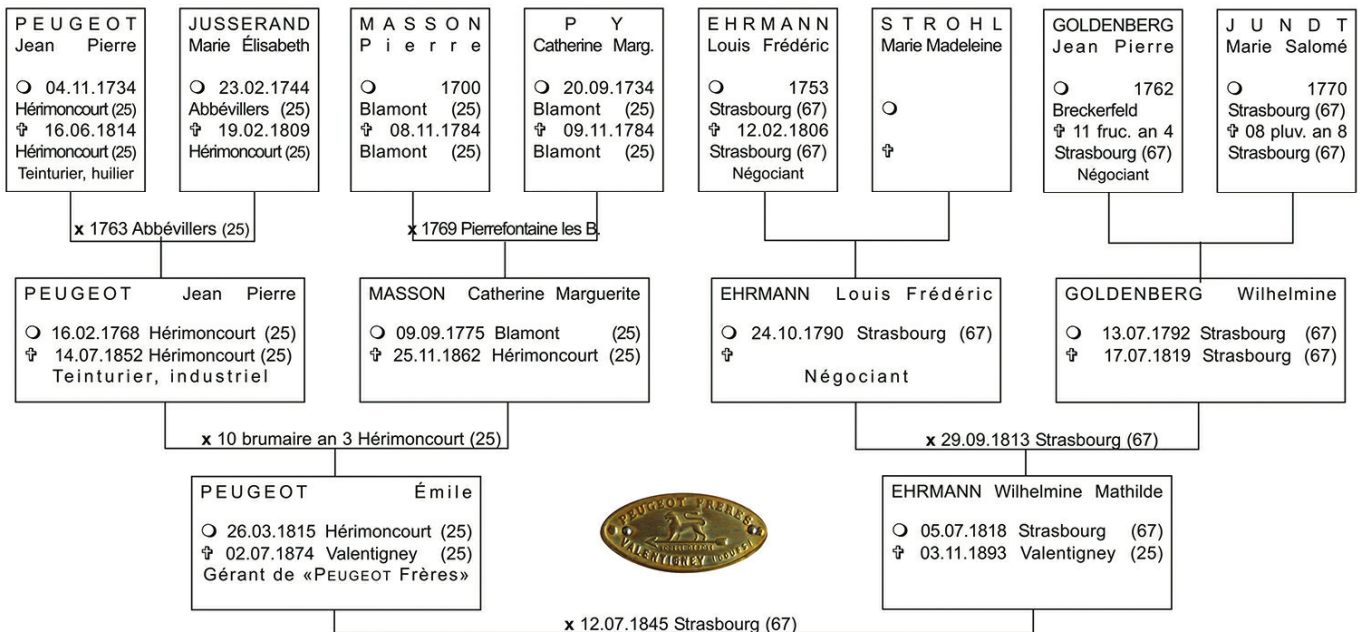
PEUGEOT
Jean Pierre
❍ 04.11.1734
Hérimoncourt (25)
✞ 16.06.1814
Hérimoncourt (25)
Teinturier, huilier

JUSSERAND
Marie Élisabeth
❍ 23.02.1744
Abbévillers (25)
✞ 19.02.1809
Hérimoncourt (25)

MASSON
Pierre
❍ 1700
Blamont (25)
✞ 08.11.1784
Blamont (25)

PY
Catherine Marg.
❍ 20.09.1734
Blamont (25)
✞ 09.11.1784
Blamont (25)

EHRMANN
Louis Frédéric
❍ 1753
Strasbourg (67)
✞ 12.02.1806
Strasbourg (67)
Négociant

STROHL
Marie Madeleine
❍
✞

GOLDENBERG
Jean Pierre
❍ 1762
Breckerfeld
✞ 11 fruc. an 4
Strasbourg (67)
Négociant

JUNDT
Marie Salomé
❍ 1770
Strasbourg (67)
✞ 08 pluv. an 8
Strasbourg (67)

x 1763 Abbévillers (25)

x 1769 Pierrefontaine les B.

PEUGEOT Jean Pierre
❍ 16.02.1768 Hérimoncourt (25)
✞ 14.07.1852 Hérimoncourt (25)
Teinturier, industriel

MASSON Catherine Marguerite
❍ 09.09.1775 Blamont (25)
✞ 25.11.1862 Hérimoncourt (25)

EHRMANN Louis Frédéric
❍ 24.10.1790 Strasbourg (67)
✞
Négociant

GOLDENBERG Wilhelmine
❍ 13.07.1792 Strasbourg (67)
✞ 17.07.1819 Strasbourg (67)

x 10 brumaire an 3 Hérimoncourt (25)

x 29.09.1813 Strasbourg (67)

PEUGEOT Émile
❍ 26.03.1815 Hérimoncourt (25)
✞ 02.07.1874 Valentigney (25)
Gérant de «PEUGEOT Frères»

PEUGEOT FRÈRES
VALENTIGNEY (DOUBS)

EHRMANN Wilhelmine Mathilde
❍ 05.07.1818 Strasbourg (67)
✞ 03.11.1893 Valentigney (25)

x 12.07.1845 Strasbourg (67)